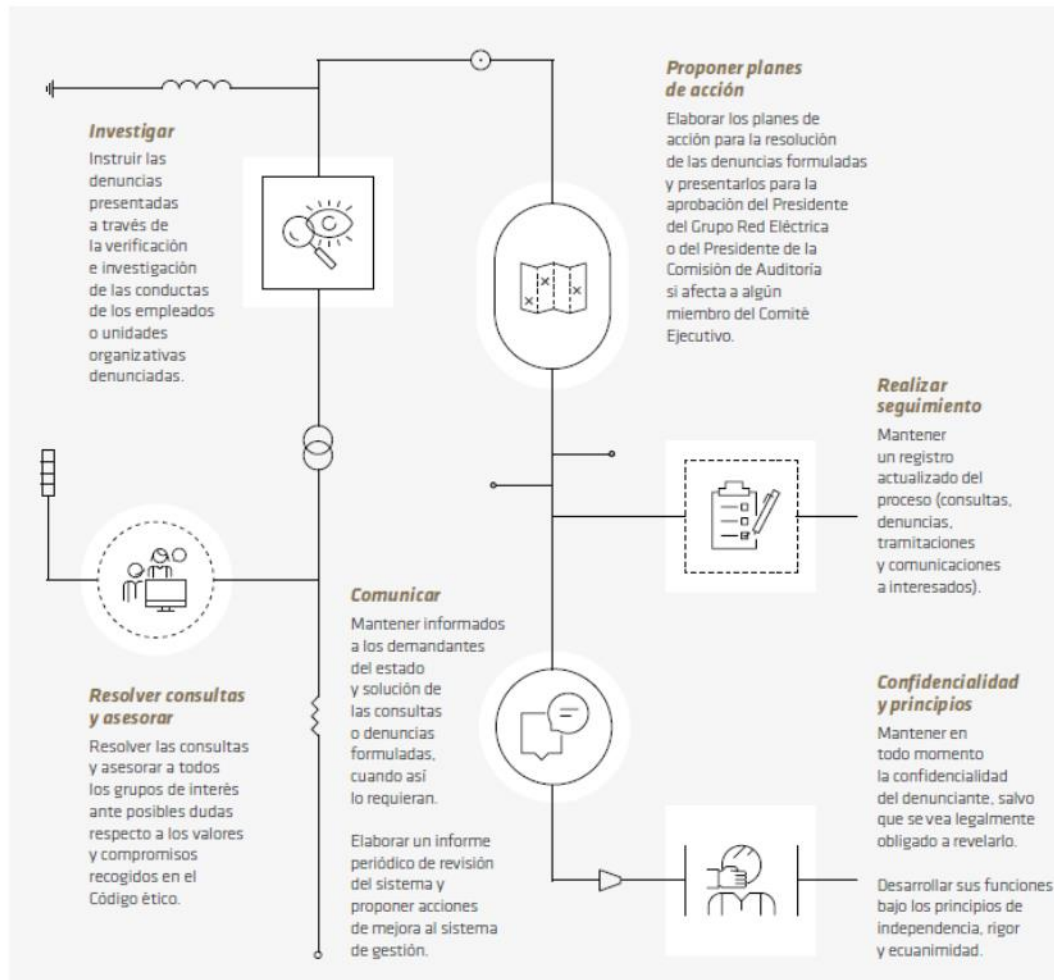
Investigar

Instruir las denuncias presentadas a través de la verificación e investigación de las conductas de los empleados o unidades organizativas denunciadas.

Proponer planes de acción

Elaborar los planes de acción para la resolución de las denuncias formuladas y presentarlos para la aprobación del Presidente del Grupo Red Eléctrica o del Presidente de la Comisión de Auditoría si afecta a algún miembro del Comité Ejecutivo.

Realizar seguimiento

Mantener un registro actualizado del proceso (consultas, denuncias, tramitaciones y comunicaciones a interesados).

Comunicar

Mantener informados a los demandantes del estado y solución de las consultas o denuncias formuladas, cuando así lo requieran.

Elaborar un informe periódico de revisión del sistema y proponer acciones de mejora al sistema de gestión.

Resolver consultas y asesorar

Resolver las consultas y asesorar a todos los grupos de interés ante posibles dudas respecto a los valores y compromisos recogidos en el Código ético.

Confidencialidad y principios

Mantener en todo momento la confidencialidad del denunciante, salvo que se vea legalmente obligado a revelarlo.

Desarrollar sus funciones bajo los principios de independencia, rigor y ecuanimidad.